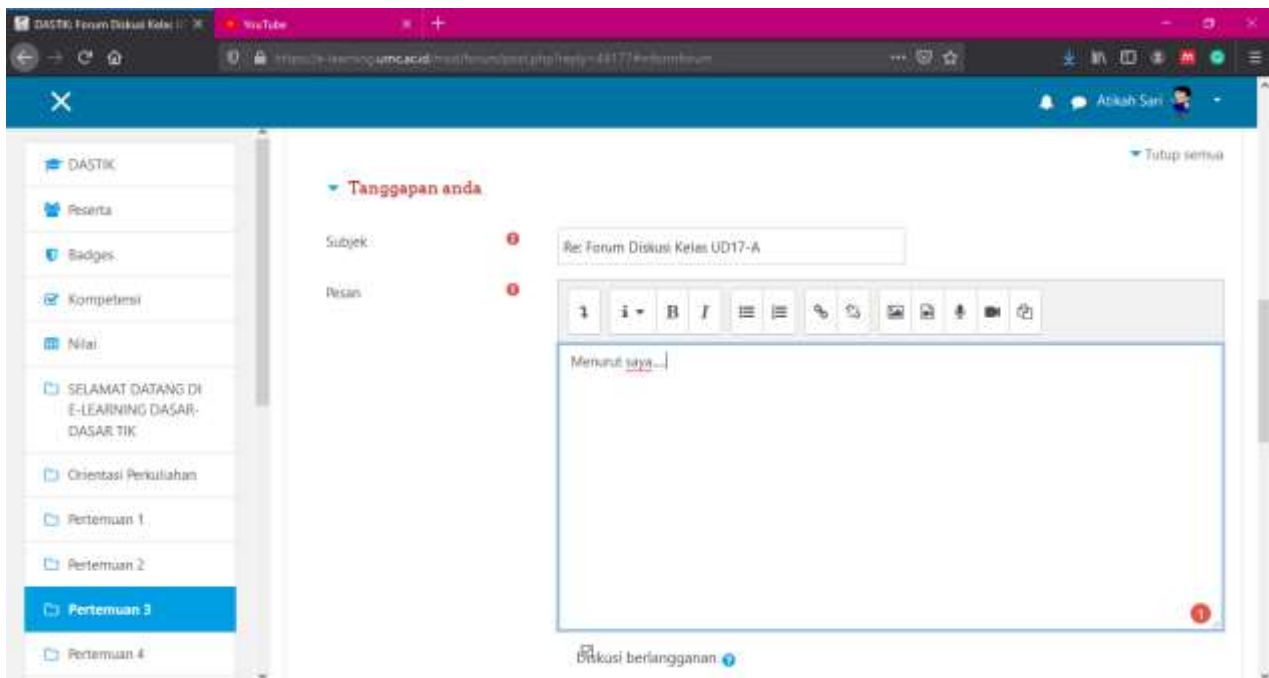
DASTIK: Forum Diskusi Kelas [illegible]
YouTube
https://e-learning.umc.ac.id/mod/forum/post.php?reply=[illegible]

Atikah Sari

DASTIK
Peserta
Badges
Kompetensi
Nilai
SELAMAT DATANG DI E-LEARNING DASAR-DASAR TIK
Orientasi Perkuliahan
Pertemuan 1
Pertemuan 2
Pertemuan 3
Pertemuan 4

Tutup semua

Tanggapan anda

Subjek
Re: Forum Diskusi Kelas UD17-A

Pesan

Menurut saya....

Diskusi berlangganan